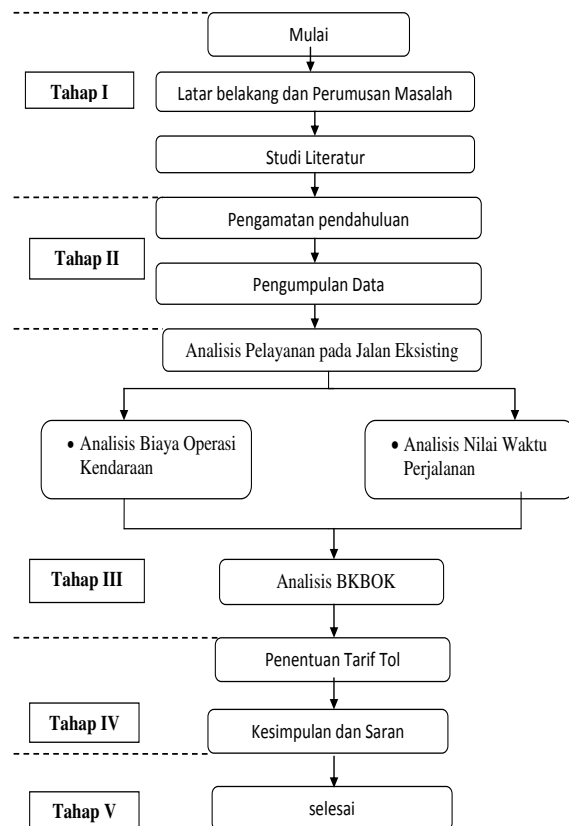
Mulai

Tahap I

Latar belakang dan Perumusan Masalah

Studi Literatur

Pengamatan pendahuluan

Tahap II

Pengumpulan Data

Analisis Pelayanan pada Jalan Eksisting

• Analisis Biaya Operasi Kendaraan

• Analisis Nilai Waktu Perjalanan

Tahap III

Analisis BKBOK

Penentuan Tarif Tol

Tahap IV

Kesimpulan dan Saran

Tahap V

selesai